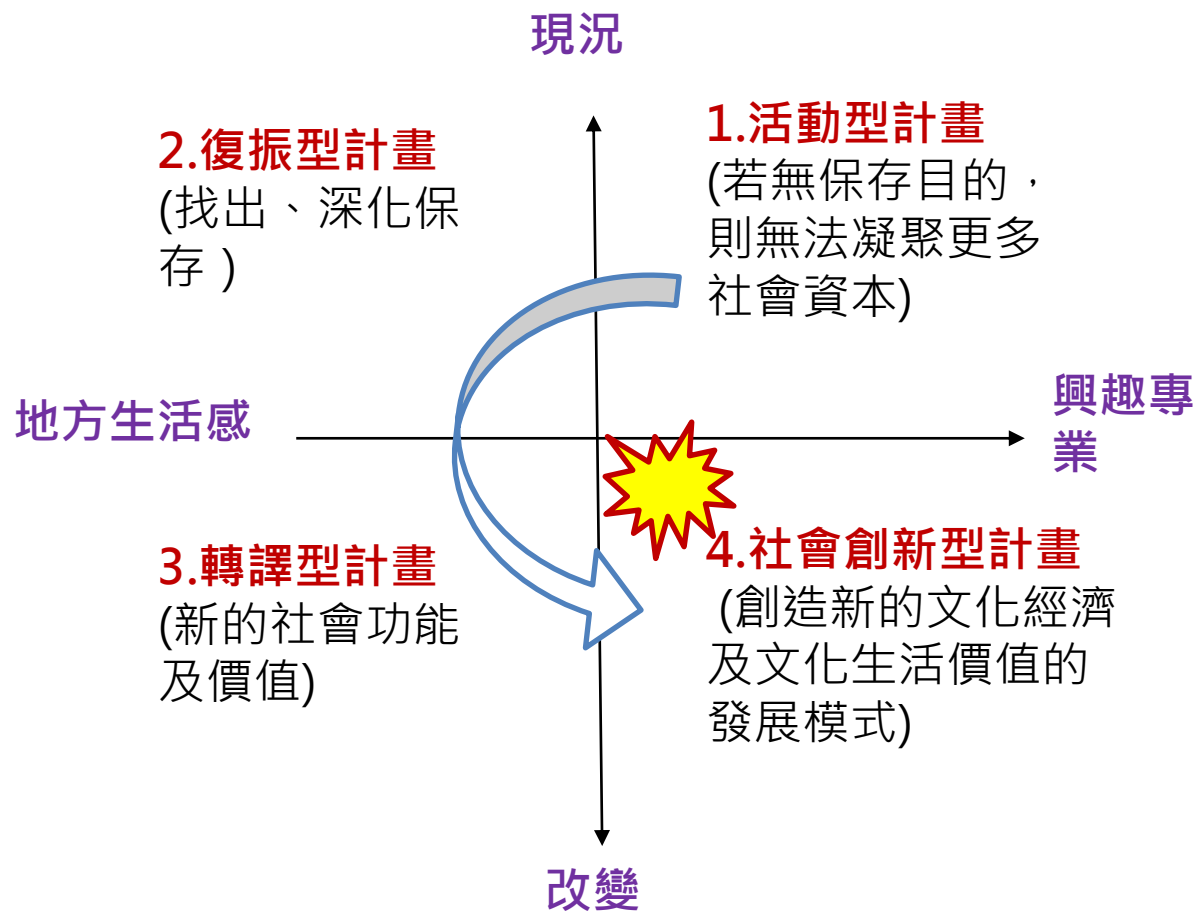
現況

2.復振型計畫
(找出、深化保存 )

1.活動型計畫
(若無保存目的，則無法凝聚更多社會資本)

地方生活感

興趣專業

3.轉譯型計畫
(新的社會功能及價值)

4.社會創新型計畫
(創造新的文化經濟及文化生活價值的發展模式)

改變